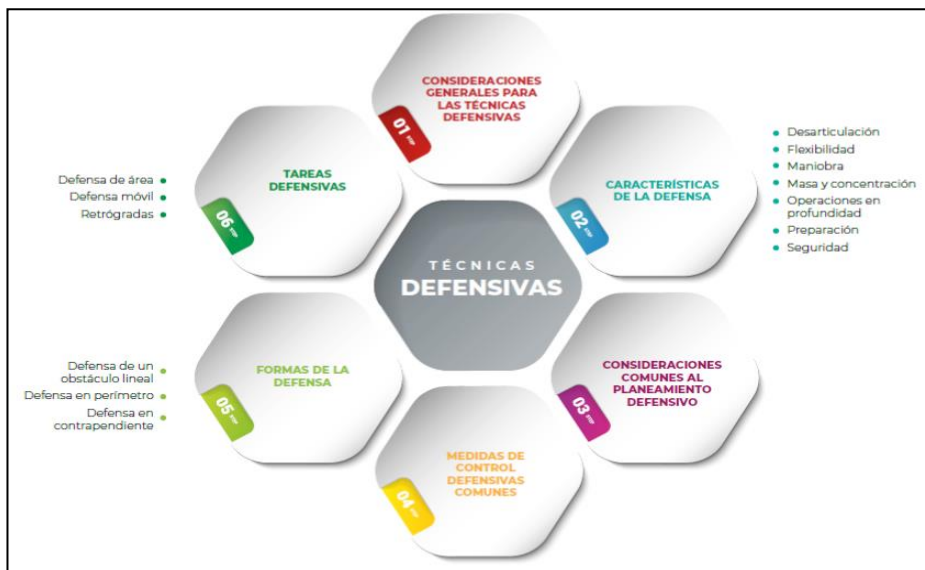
TÉCNICAS
DEFENSIVAS

01
CONSIDERACIONES GENERALES PARA LAS TÉCNICAS DEFENSIVAS

02
CARACTERÍSTICAS DE LA DEFENSA

Desarticulación
Flexibilidad
Maniobra
Masa y concentración
Operaciones en profundidad
Preparación
Seguridad

03
CONSIDERACIONES COMUNES AL PLANEAMIENTO DEFENSIVO

04
MEDIDAS DE CONTROL DEFENSIVAS COMUNES

05
FORMAS DE LA DEFENSA

Defensa de un obstáculo lineal
Defensa en perímetro
Defensa en contrapendiente

06
TAREAS DEFENSIVAS

Defensa de área
Defensa móvil
Retrógradas